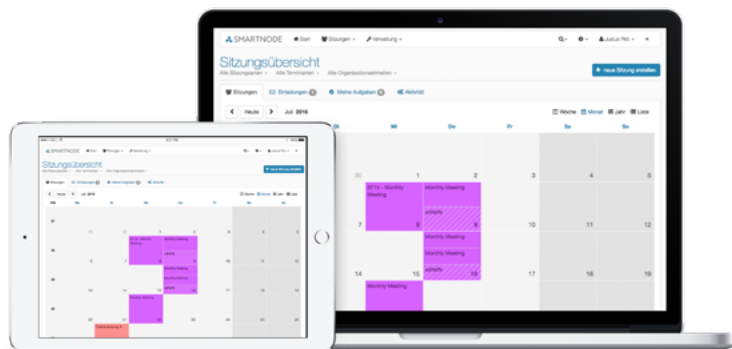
SMARTNODE Start Sitzungen Verwaltung Justus Petr

Sitzungsübersicht
Alle Sitzungsarten Alle Terminarten Alle Organisationseinheiten

+ neue Sitzung erstellen

Sitzungen Einladungen Meine Aufgaben Aktivität

Heute Juli 2016

Woche Monat Jahr Liste

| Mi | Do | Fr | Sa | So |
|---|---|---|---|---|
| 30 | 1 | 2 | 3 | 4 | 5 |
| 5 | 6 | 7 | 8 | 9 | 10 |

30 1 2 3 4 5
07/15 - Monthly Meeting
Monthly Meeting
xDhiffy
7 8 9 10 11 12
Monthly Meeting
Monthly Meeting
xDhiffy
14 15 16 17 18 19
Monthly Meeting

SMARTNODE
Sitzungsübersicht
+ neue Sitzung erstellen
Heute Juli 2016